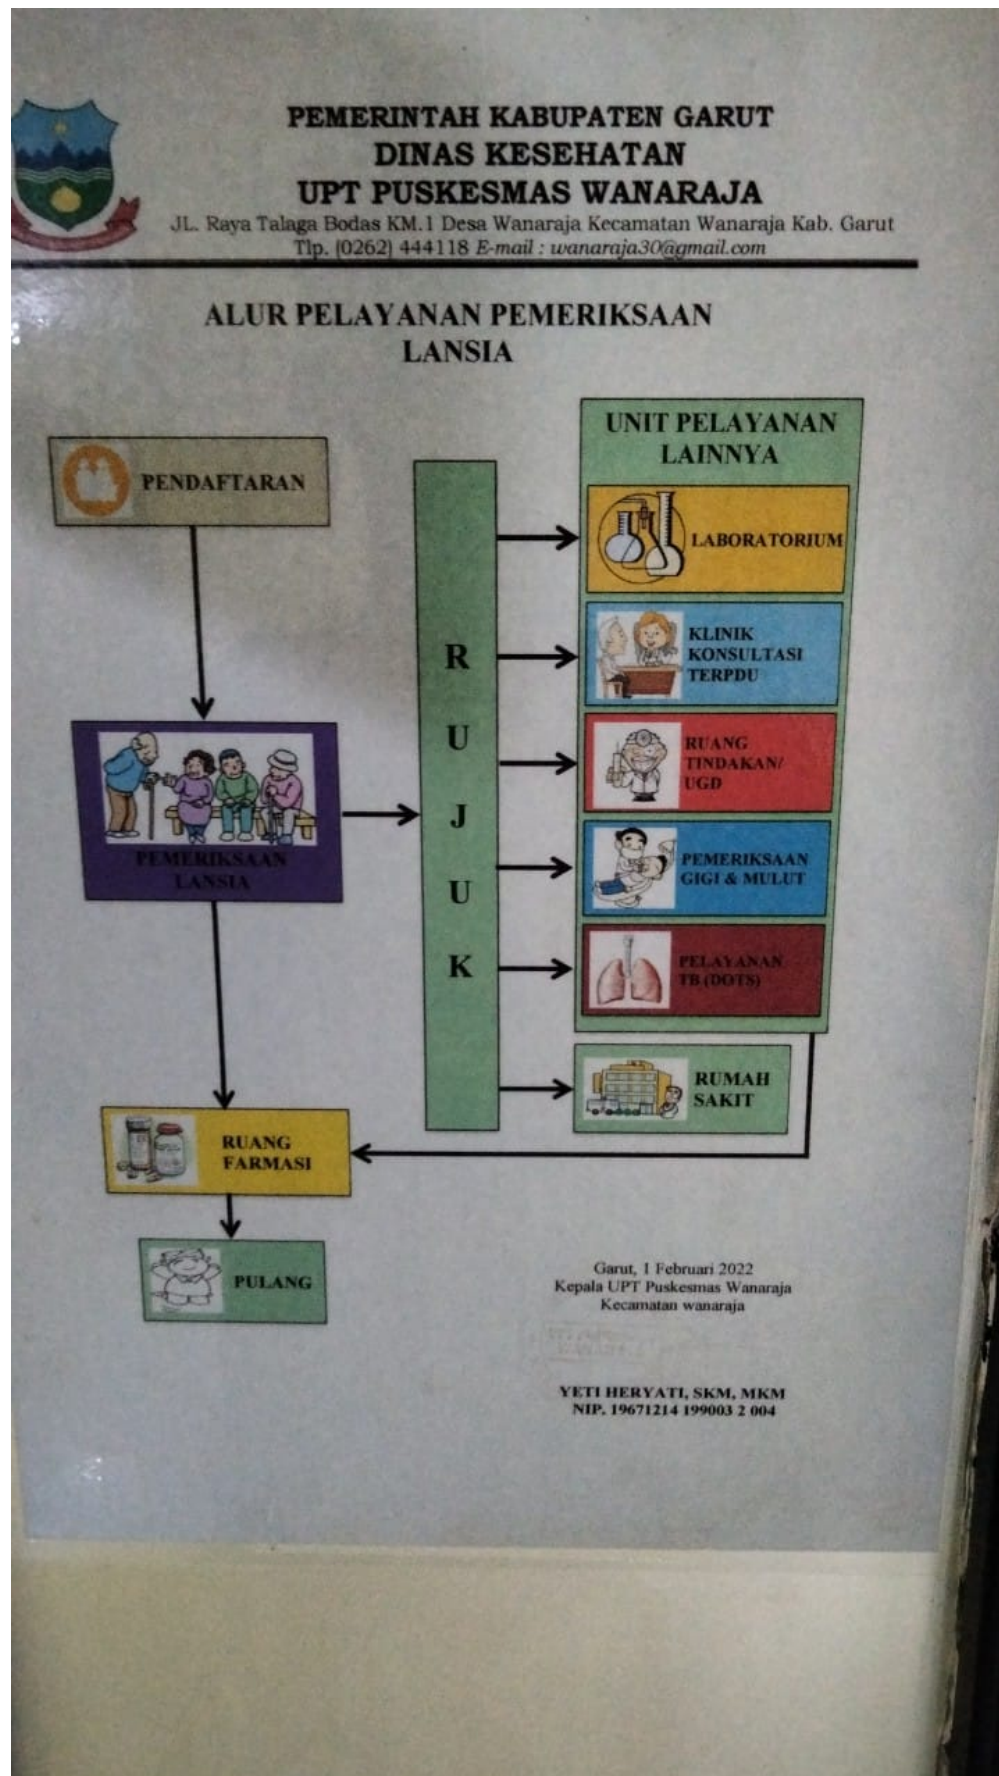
PEMERINTAH KABUPATEN GARUT
DINAS KESEHATAN
UPT PUSKESMAS WANARAJA
JL. Raya Talaga Bodas KM.1 Desa Wanaraja Kecamatan Wanaraja Kab. Garut
Tlp. (0262) 444118 E-mail : wanaraja30@gmail.com

ALUR PELAYANAN PEMERIKSAAN LANSIA

PENDAFTARAN

PEMERIKSAAN LANSIA

RUJUK

UNIT PELAYANAN LAINNYA

LABORATORIUM

KLINIK KONSULTASI TERPDU

RUANG TINDAKAN/ UGD

PEMERIKSAAN GIGI & MULUT

PELAYANAN TB (DOTS)

RUMAH SAKIT

RUANG FARMASI

PULANG

Garut, 1 Februari 2022
Kepala UPT Puskesmas Wanaraja
Kecamatan wanaraja

YETI HERYATI, SKM, MKM
NIP. 19671214 199003 2 004